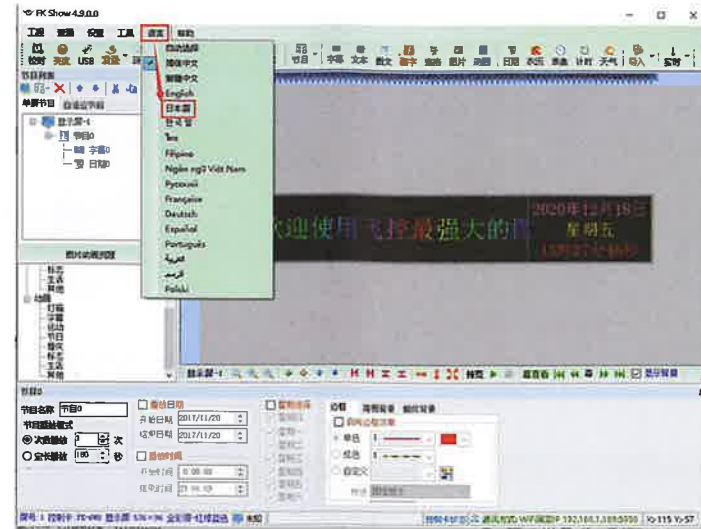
FK Show 4.9.0.0

工具 设置 工具 语言 帮助

校时 亮度 USB 发送

节目列表

单屏节目 自适应节目

显示屏-1
节目0
字幕0
日期0

自动选择
简体中文
繁體中文
English
日本語
한국어
ไทย
Filipino
Ngôn ngữ Việt Nam
Русский
Française
Deutsch
Español
Portuguès
عربية
فارسی
Polski

节目 字幕 文本 散文 数字 动画 图片 表格 日历 表记 温度 计时 天气 导入 实时

图片动画预置

欢迎使用飞控最强大的

2020年12月16日
星期五

显示屏-1

节目0

节目名称 节目0
节目播放模式
次数播放 1 次
定长播放 180 秒

播放日期
开始日期 2017/11/20
结束日期 2017/11/20
播放时间
开始时间 0:00:00
结束时间 23:59:59

星期选择
星期一
星期二
星期三
星期四
星期五
星期六
星期日

边框 背景音乐 静态背景
启用边框效果
单色
炫色
自定义

屏号:1 控制卡: FK-V90 显示屏: 128×16 全彩屏-红绿蓝色 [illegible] 未知 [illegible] IP 192.168.1.88:5050 X=115 Y=57